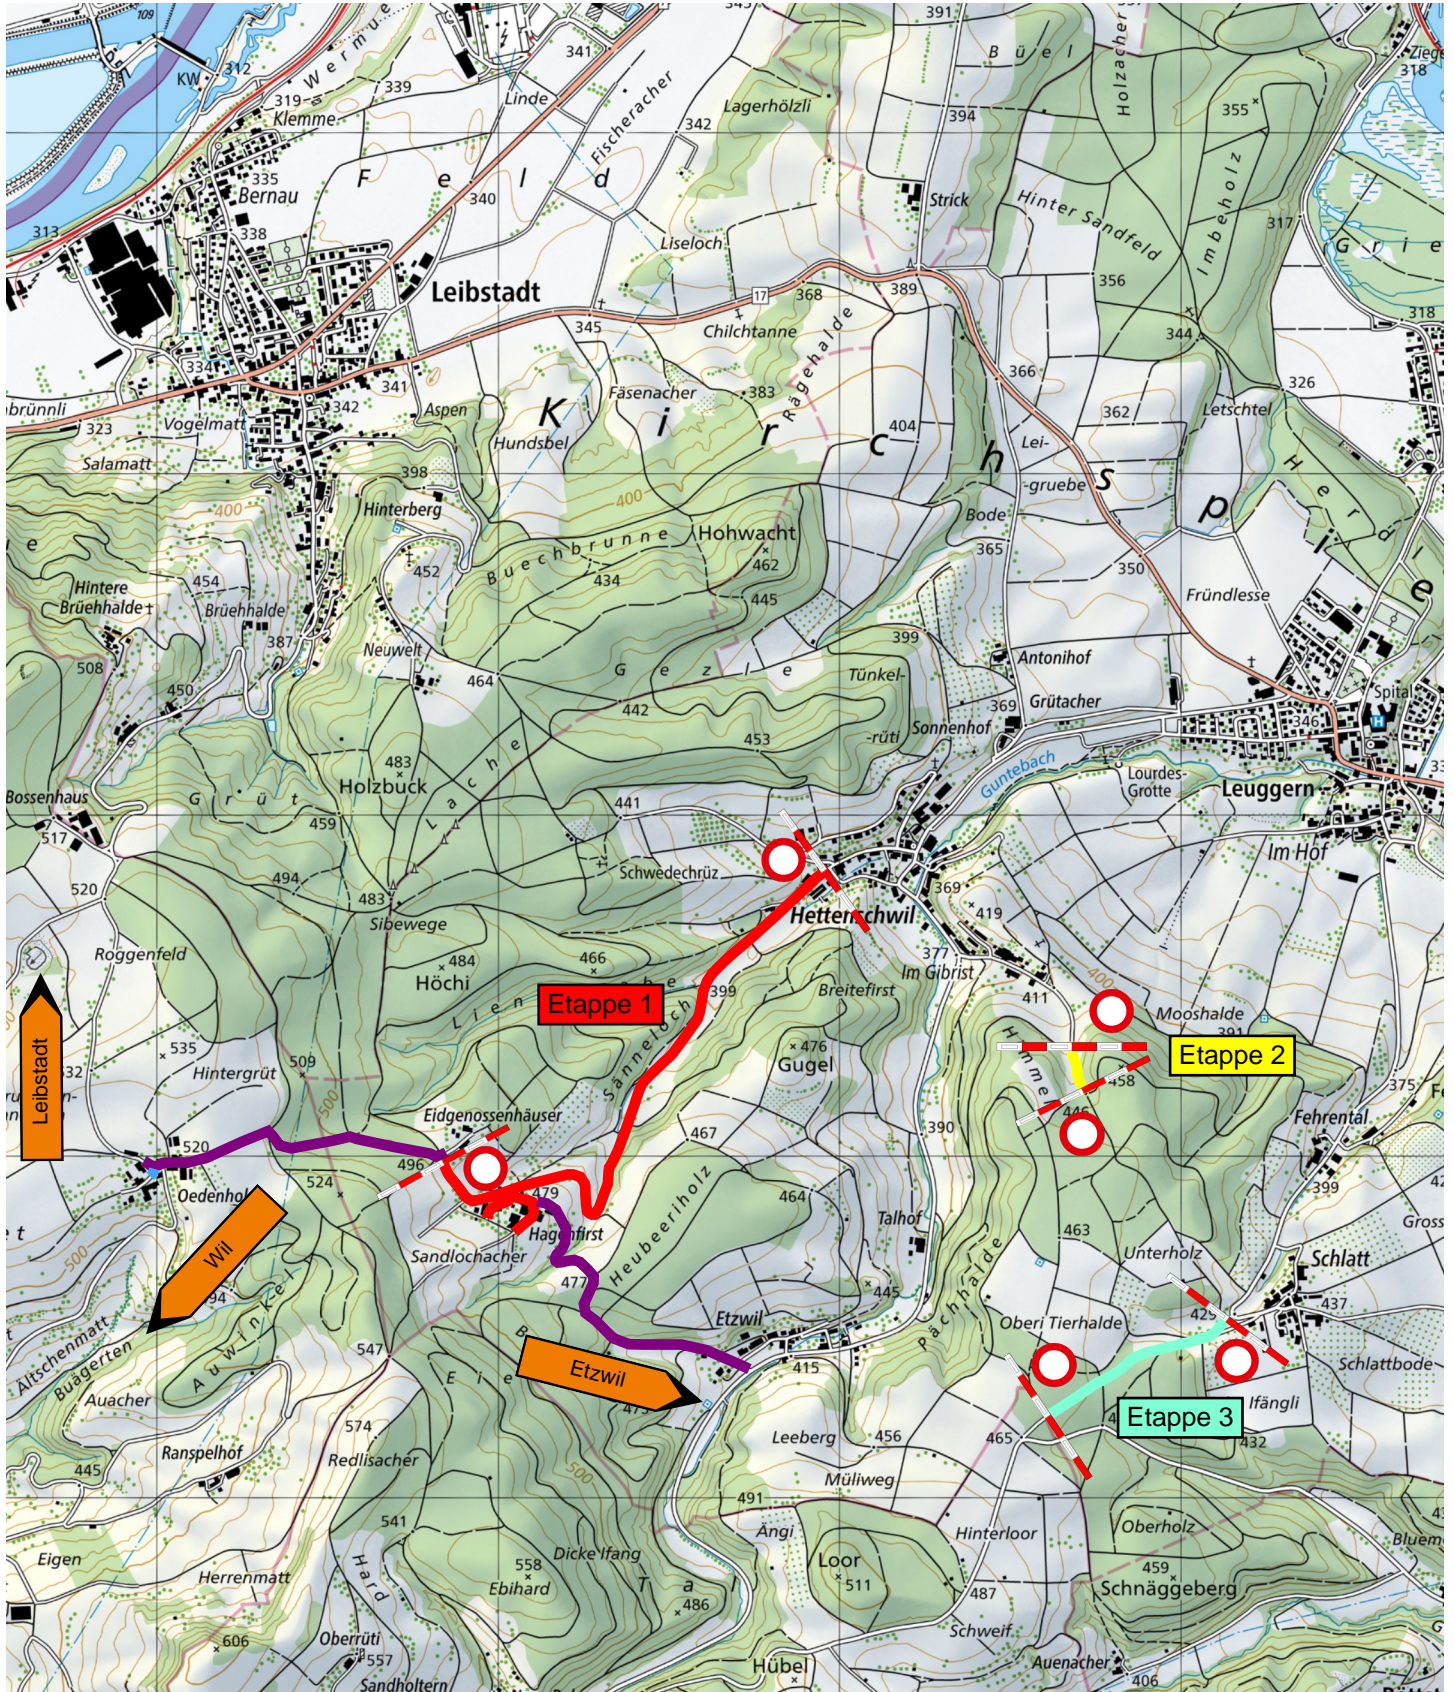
Leibstadt
Bernau
Klemme
KW
Wermus
Feld
Fischeracher
Linde
Lagerhölzli
Büel
Holzacher
Ziegel
Strick
Hinter Sandfeld
Imbeholz
Liseloch
Chilchtanne
Rägerhalde
Fäsenacher
Aspen
Hundsbel
Vogelmatt
Salamatt
Brünnli
Kirchspiel
Lei-gruebe
Letschtel
Herdli
Bode
Fründlesse
Hinterberg
Buechbrunne
Hohwacht
Hintere Brüehhalde
Brüehhalde
Neuwelt
Gezle
Tünkel-rüti
Antonihof
Grütacher
Sonnenhof
Spital
Guntebach
Lourdes-Grotte
Leuggern
Im Hof
Bossenhaus
Grüt
Holzbuck
Lache
Schwedechrüz
Hettenschwil
Im Gibrist
Roggenfeld
Sibewege
Höchi
Lien
Etappe 1
Sännelochbe
Breitefirst
Gugel
Mooshalde
Etappe 2
Hammer
Leibstadt
Hintergrüt
Eidgenossenhäuser
Fehrental
Oedenhof
Wil
Sandlochacher
Hagenfirst
Heubeeriholz
Talhof
Unterholz
Schlatt
Pachthalde
Oberi Tierhalde
Schlattbode
Etzwil
Etzwil
Ifängli
Etappe 3
Altischenmatt
Buägerten
Auwinkel
Auacher
Leeberg
Müliweg
Ranspelhof
Redlisacher
Oberholz
Hinterloor
Ängi
Loor
Schnäggeberg
Eigen
Herrenmatt
Hard
Dicke Ifang
Ebihard
Schweif
Auenacher
Oberrüti
Sandholtern
Hübel
Grie
Gross
Bluem
109
312
319
339
335
338
313
340
341
342
391
394
355
318
317
356
344
389
368
345
383
366
326
334
342
341
323
404
362
398
400
400
350
365
454
387
452
434
462
445
399
508
450
464
442
369
483
453
346
459
517
441
520
494
483
484
466
369
419
377
411
399
476
391
535
32
509
500
458
375
446
467
390
520
496
524
479
463
399
464
477
445
42
437
94
547
415
465
473
456
432
574
491
445
541
558
511
487
459
486
606
557
406